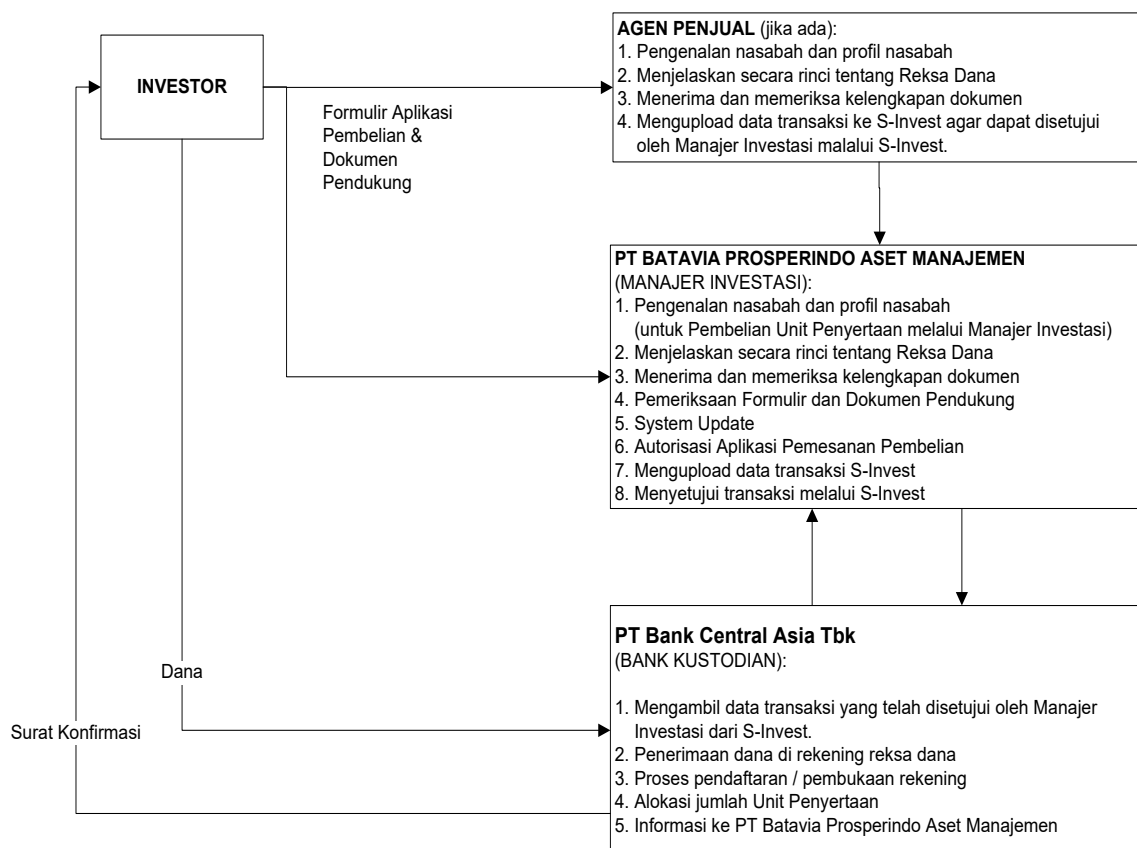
INVESTOR

Formulir Aplikasi Pembelian & Dokumen Pendukung

AGEN PENJUAL (jika ada):
1. Pengenalan nasabah dan profil nasabah
2. Menjelaskan secara rinci tentang Reksa Dana
3. Menerima dan memeriksa kelengkapan dokumen
4. Mengupload data transaksi ke S-Invest agar dapat disetujui oleh Manajer Investasi malalui S-Invest.

PT BATAVIA PROSPERINDO ASET MANAJEMEN
(MANAJER INVESTASI):
1. Pengenalan nasabah dan profil nasabah (untuk Pembelian Unit Penyertaan melalui Manajer Investasi)
2. Menjelaskan secara rinci tentang Reksa Dana
3. Menerima dan memeriksa kelengkapan dokumen
4. Pemeriksaan Formulir dan Dokumen Pendukung
5. System Update
6. Autorisasi Aplikasi Pemesanan Pembelian
7. Mengupload data transaksi S-Invest
8. Menyetujui transaksi melalui S-Invest

Dana

Surat Konfirmasi

PT Bank Central Asia Tbk
(BANK KUSTODIAN):

1. Mengambil data transaksi yang telah disetujui oleh Manajer Investasi dari S-Invest.
2. Penerimaan dana di rekening reksa dana
3. Proses pendaftaran / pembukaan rekening
4. Alokasi jumlah Unit Penyertaan
5. Informasi ke PT Batavia Prosperindo Aset Manajemen